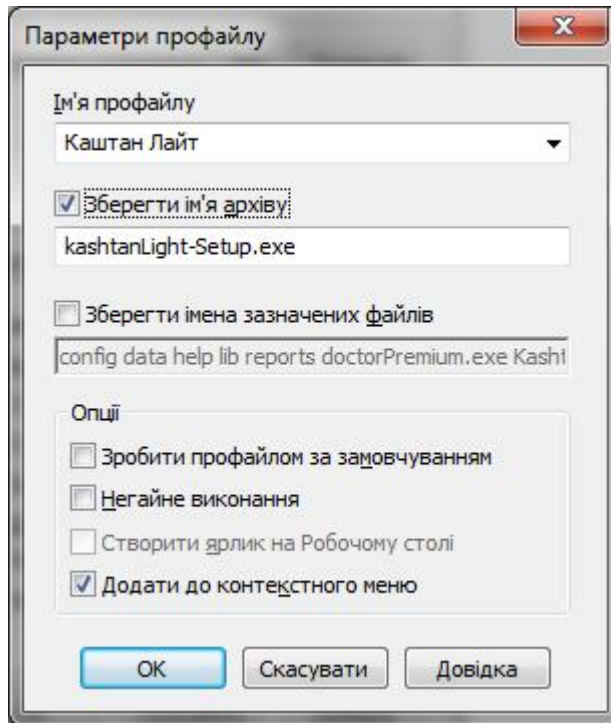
Параметри профайлу

Ім'я профайлу

Каштан Лайт

Зберегти ім'я архіву

kashtanLight-Setup.exe

Зберегти імена зазначених файлів

config data help lib reports doctorPremium.exe Kash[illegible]

Опції

Зробити профайлом за замовчуванням

Негайне виконання

Створити ярлик на Робочому столі

Додати до контекстного меню

OK

Скасувати

Довідка